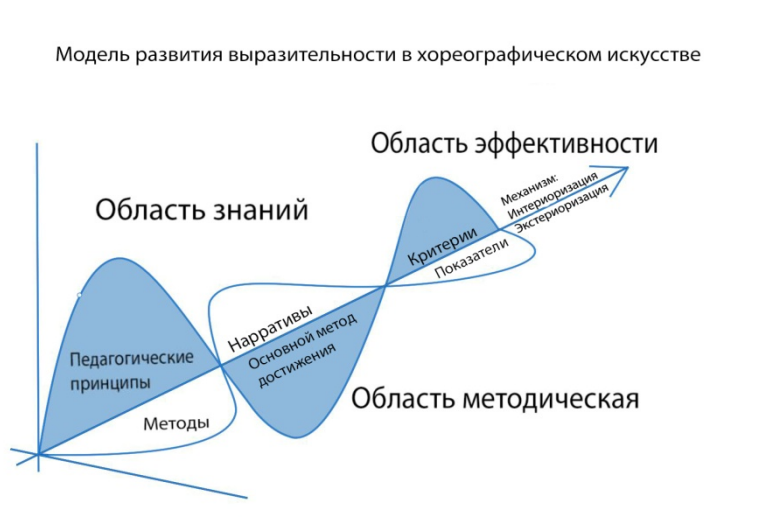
Модель развития выразительности в хореографическом искусстве

Область эффективности

Механизм:
Интериоризация
Экстериоризация

Область знаний

Критерии

Показатели

Нарративы

Основной метод достижения

Педагогические принципы

Методы

Область методическая